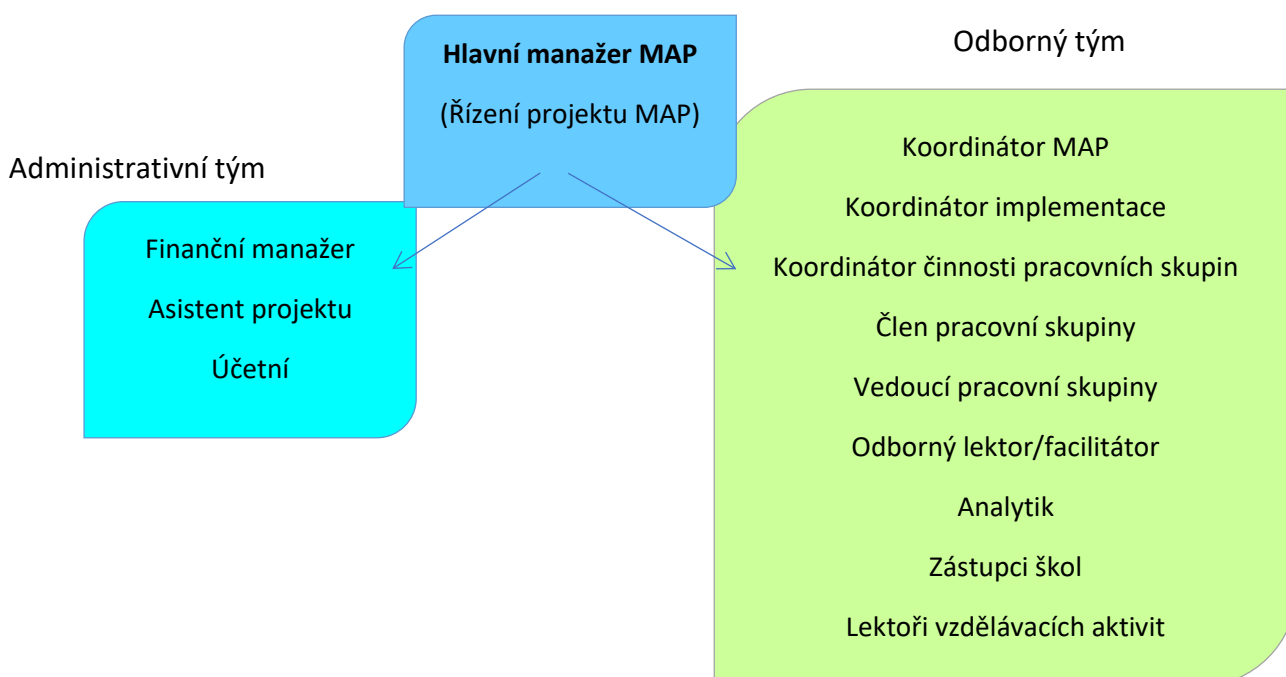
Hlavní manažer MAP

(Řízení projektu MAP)

Odborný tým

Administrativní tým

Finanční manažer

Asistent projektu

Účetní

Koordinátor MAP

Koordinátor implementace

Koordinátor činnosti pracovních skupin

Člen pracovní skupiny

Vedoucí pracovní skupiny

Odborný lektor/facilitátor

Analytik

Zástupci škol

Lektoři vzdělávacích aktivit